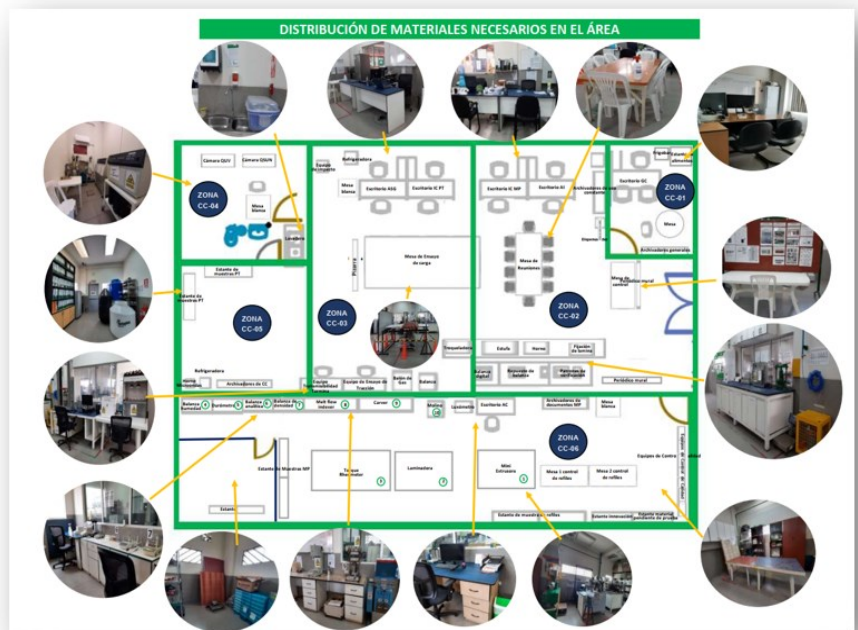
DISTRIBUCIÓN DE MATERIALES NECESARIOS EN EL ÁREA

Cámara QUV
Cámara Q SUN
ZONA CC-04
Mesa blanca
Lavadero

Estante de repuesto
Refrigeradora
Mesa blanca
Escritorio ASG
Escritorio JC PT
Mesa de Ensayo de carga
Pizarra
ZONA CC-03

Escritorio JC MP
Escritorio A1
Archivadores de documentos
Escritorio GC
Impresora
Escritorio alimentos
ZONA CC-01
Archivadores generales
Mesa de Reuniones
ZONA CC-02
Mesa de Periódico mural control

Estante de muestras PT
Estante de muestras PT
ZONA CC-05
Refrigeradora
Archivadores de CC

Estufa
Hornos
Fijación de tornos
Balanza digital
Recortes de balanza
Patrones de calibración
Periódico mural
Equipo de Ensayo de Tracción
Baños de Gas
Balanza

Balanza humedad
Durómetro
Balanza analítica
Balanza de humedad
Melt flow index
Carver
Molino
Laminadora
Escritorio AC
Archivadores de documentos MP
Mesa blanca
ZONA CC-06
Estante de Muestras MP
Mini Extrusora
Mesa 1 control de rollos
Mesa 2 control de rollos
Equipos de Control
Laminadora
Estante
Estante de muestras rollos
Estante innovación
Soporte material pendiente de prueba